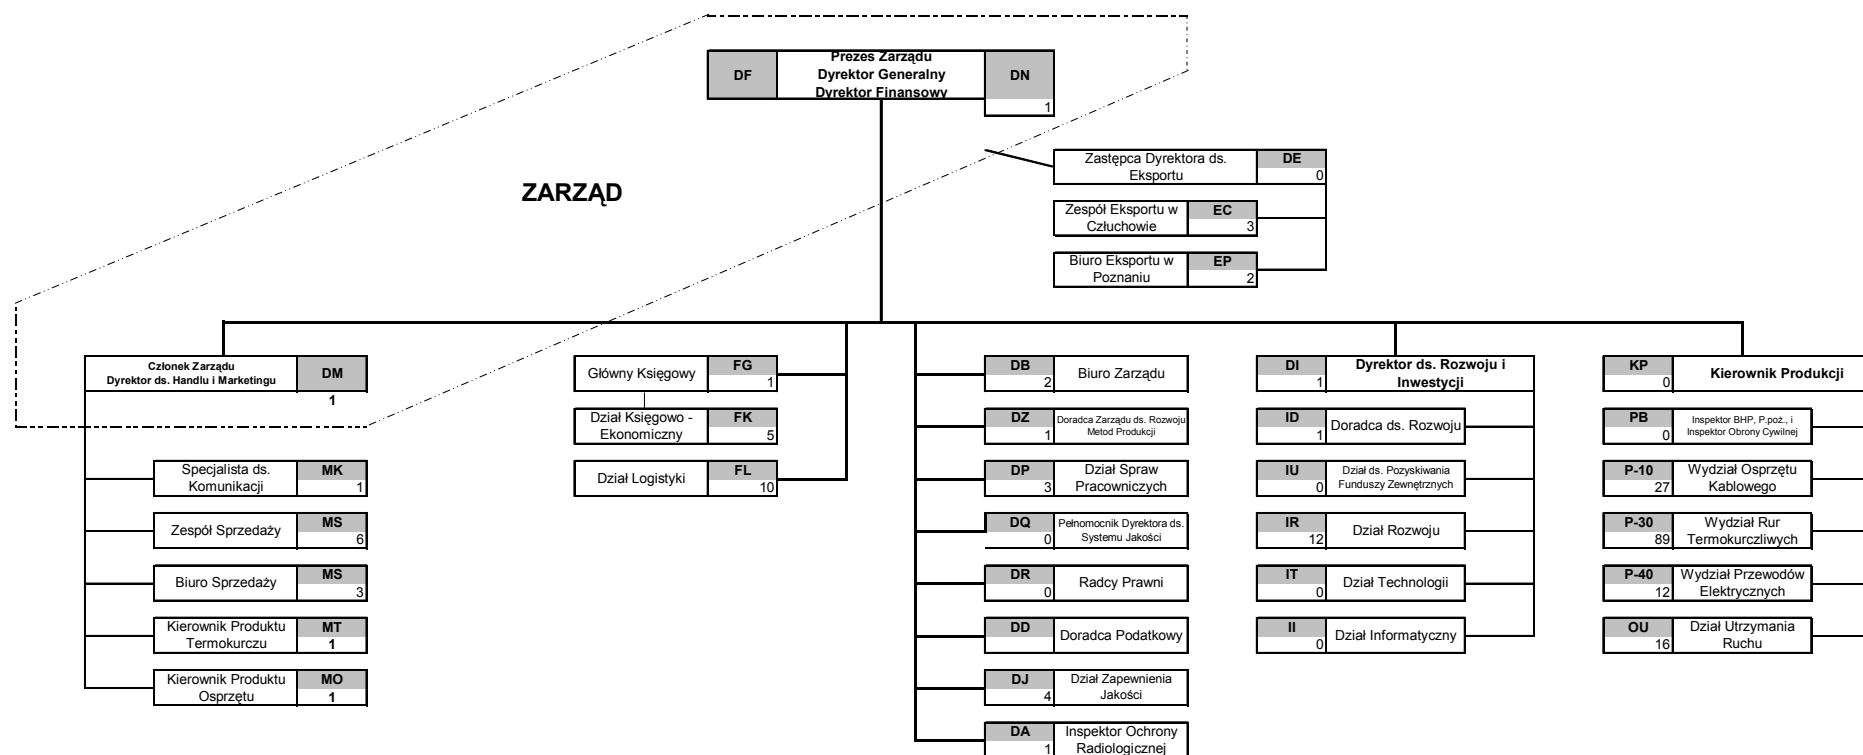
DF
Prezes Zarządu
Dyrektor Generalny
Dyrektor Finansowy
DN
1

ZARZĄD

Zastępca Dyrektora ds. Eksportu
DE
0

Zespół Eksportu w Człuchowie
EC
3

Biuro Eksportu w Poznaniu
EP
2

Członek Zarządu
Dyrektor ds. Handlu i Marketingu
DM
1

Specjalista ds. Komunikacji
MK
1

Zespół Sprzedaży
MS
6

Biuro Sprzedaży
MS
3

Kierownik Produktu Termokurczu
MT
1

Kierownik Produktu Osprzętu
MO
1

Główny Księgowy
FG
1

Dział Księgowo - Ekonomiczny
FK
5

Dział Logistyki
FL
10

DB
2
Biuro Zarządu

DZ
1
Doradca Zarządu ds. Rozwoju Metod Produkcji

DP
3
Dział Spraw Pracowniczych

DQ
0
Pełnomocnik Dyrektora ds. Systemu Jakości

DR
0
Radcy Prawni

DD
Doradca Podatkowy

DJ
4
Dział Zapewnienia Jakości

DA
1
Inspektor Ochrony Radiologicznej

DI
1
Dyrektor ds. Rozwoju i Inwestycji

ID
1
Doradca ds. Rozwoju

IU
0
Dział ds. Pozyskiwania Funduszy Zewnętrznych

IR
12
Dział Rozwoju

IT
0
Dział Technologii

II
0
Dział Informatyczny

KP
0
Kierownik Produkcji

PB
0
Inspektor BHP, P.poż., i Inspektor Obrony Cywilnej

P-10
27
Wydział Osprzętu Kablowego

P-30
89
Wydział Rur Termokurczliwych

P-40
12
Wydział Przewodów Elektrycznych

OU
16
Dział Utrzymania Ruchu